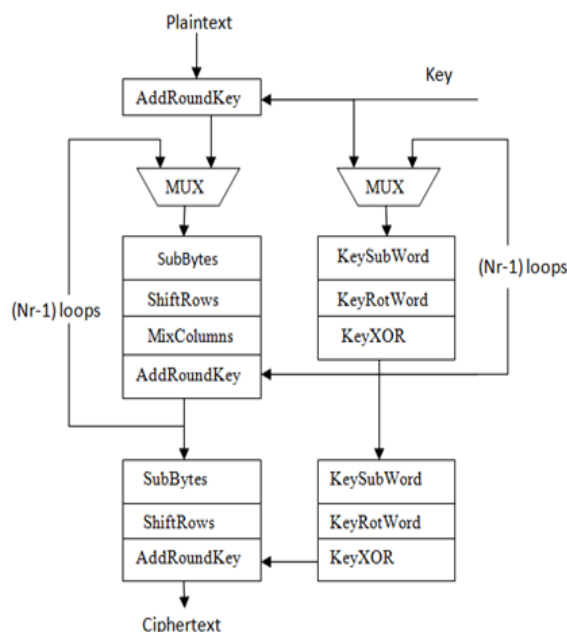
Plaintext

Key

AddRoundKey

MUX

MUX

SubBytes

ShiftRows

MixColumns

AddRoundKey

KeySubWord

KeyRotWord

KeyXOR

(Nr-1) loops

(Nr-1) loops

SubBytes

ShiftRows

AddRoundKey

KeySubWord

KeyRotWord

KeyXOR

Ciphertext